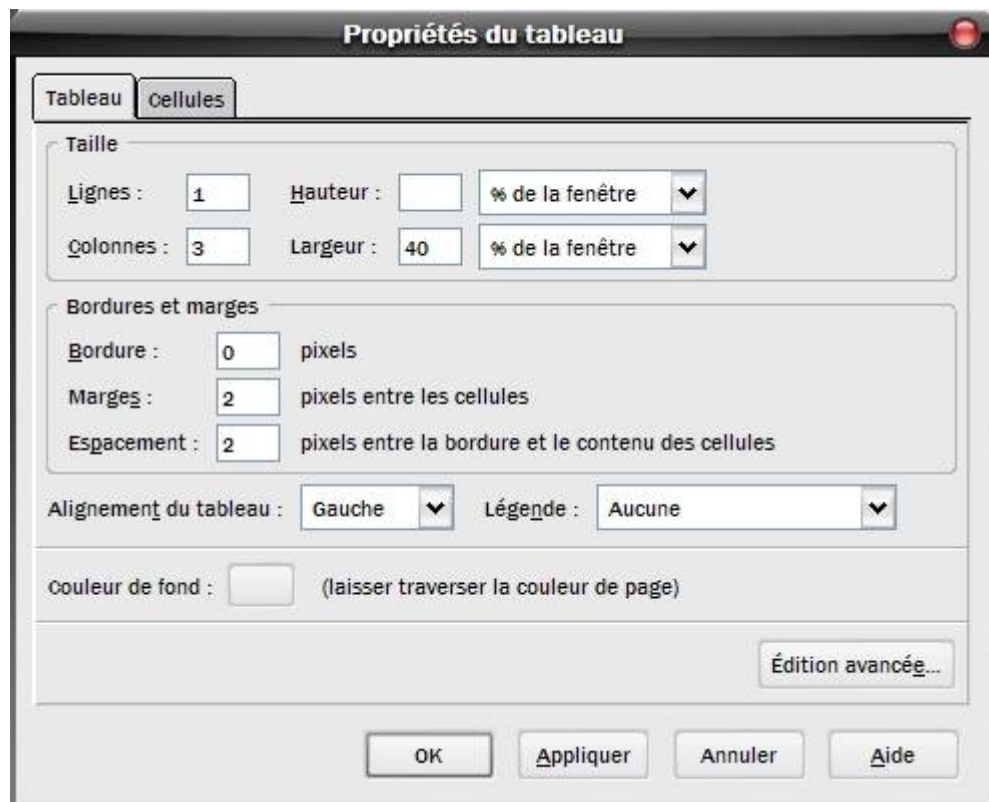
Propriétés du tableau

Tableau
Cellules

Taille
Lignes : 1
Hauteur :
% de la fenêtre
Colonnes : 3
Largeur : 40
% de la fenêtre

Bordures et marges
Bordure : 0 pixels
Marges : 2 pixels entre les cellules
Espacement : 2 pixels entre la bordure et le contenu des cellules

Alignement du tableau : Gauche
Légende : Aucune

Couleur de fond : (laisser traverser la couleur de page)

Édition avancée...

OK
Appliquer
Annuler
Aide